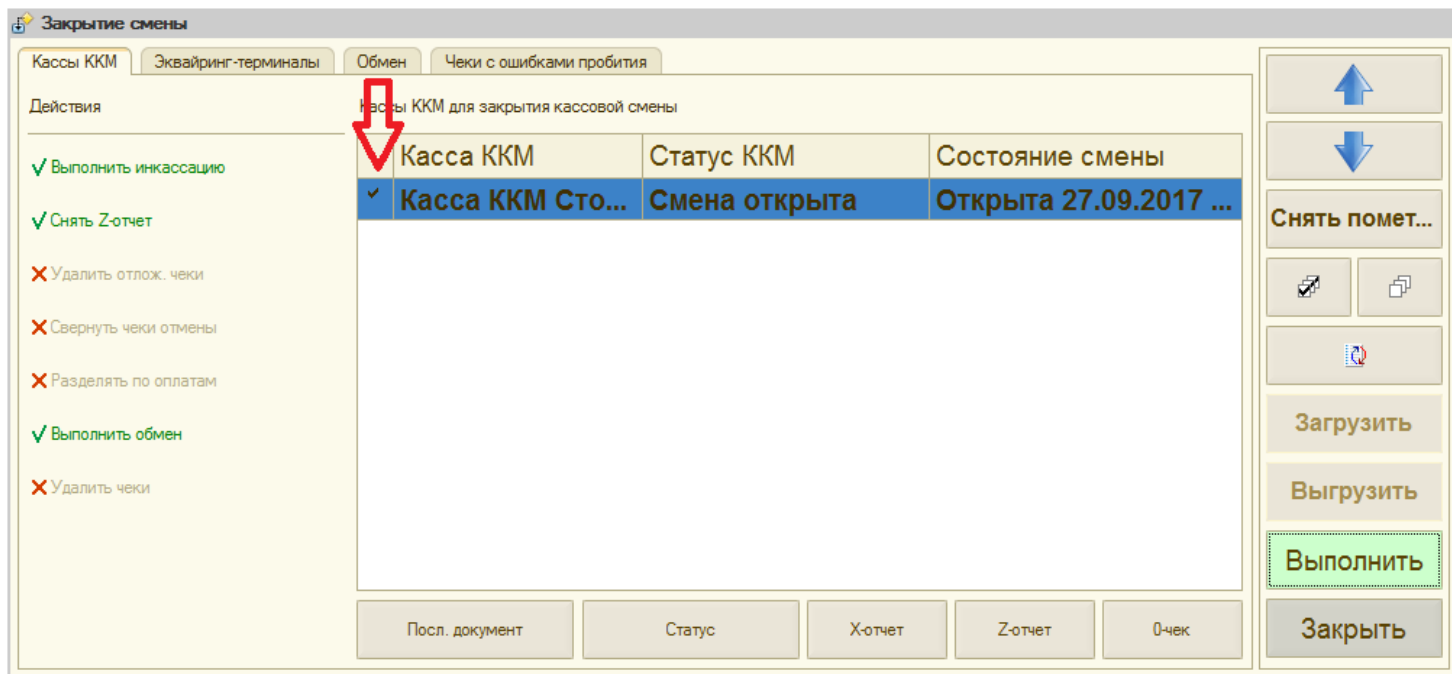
Закрытие смены

Кассы ККМ | Эквайринг-терминалы | Обмен | Чеки с ошибками пробития

Действия

√ Выполнить инкассацию

√ Снять Z-отчет

✕ Удалить отлож. чеки

✕ Свернуть чеки отмены

✕ Разделять по оплатам

√ Выполнить обмен

✕ Удалить чеки

Кассы ККМ для закрытия кассовой смены

| | Касса ККМ | Статус ККМ | Состояние смены |
|---|---|---|---|
| ✓ | Касса ККМ Сто... | Смена открыта | Открыта 27.09.2017 ... |

Посл. документ | Статус | Х-отчет | Z-отчет | 0-чек

Снять помет...

Загрузить

Выгрузить

Выполнить

Закрыть